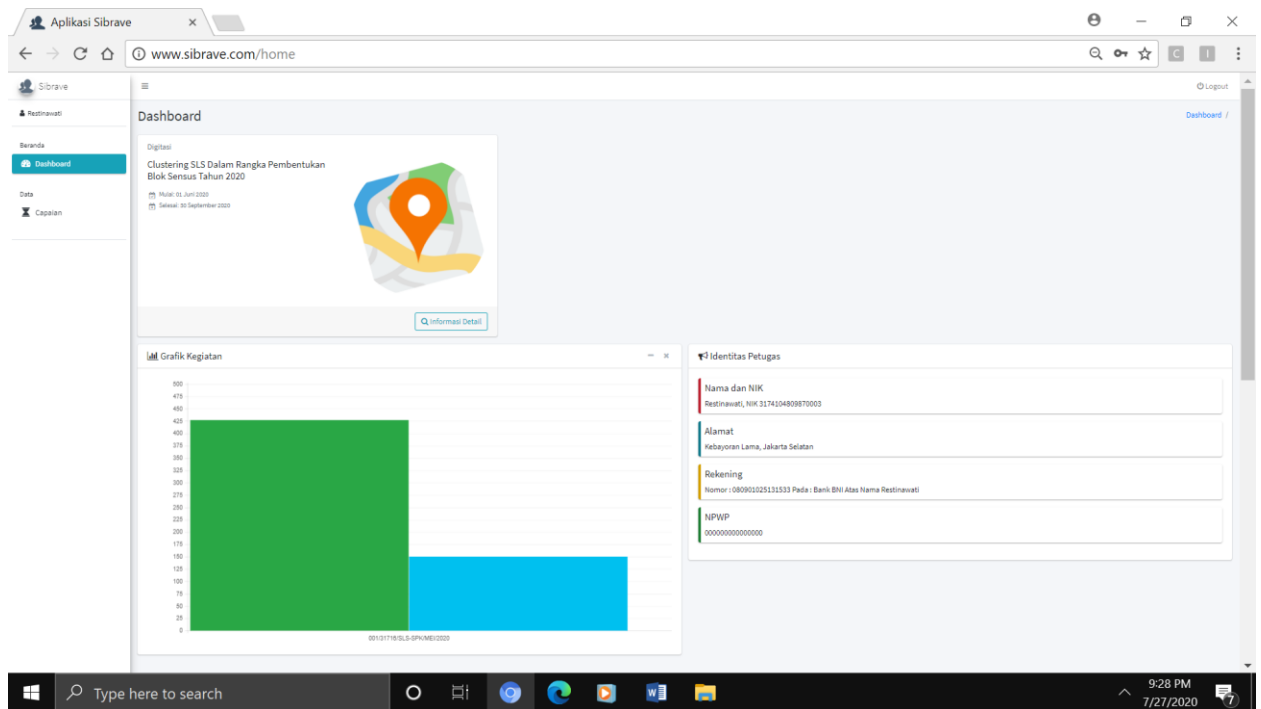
Aplikasi Sibrave ×

www.sibrave.com/home

C I

Sibrave

Restinawati

Beranda

Dashboard

Data

Capaian

≡

Logout

Dashboard

Dashboard /

Digitasi

Clustering SLS Dalam Rangka Pembentukan Blok Sensus Tahun 2020

Mulai: 01 Juni 2020

Selesai: 30 September 2020

Informasi Detail

Grafik Kegiatan

– ×

500
475
450
425
400
375
350
325
300
275
250
225
200
175
150
125
100
75
50
25
0

001/3171б/SLS-SPK/MEI/2020

Identitas Petugas

Nama dan NIK

Restinawati, NIK 3174104809870003

Alamat

Kebayoran Lama, Jakarta Selatan

Rekening

Nomor : 080901025131533 Pada : Bank BNI Atas Nama Restinawati

NPWP

000000000000000

Type here to search

9:28 PM
7/27/2020

7